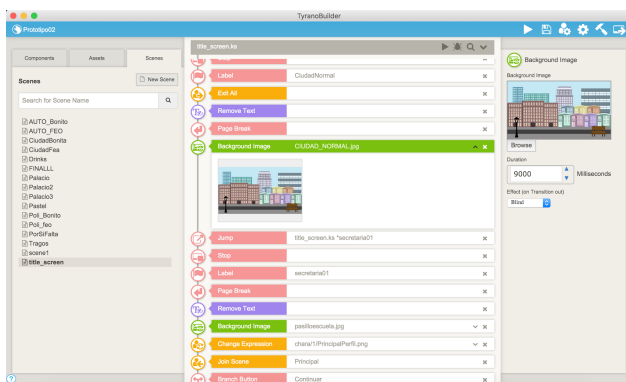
TyranoBuilder

Prototipo02

Components | Assets | Scenes

Scenes

New Scene

Search for Scene Name

AUTO_Bonito
AUTO_FEO
CiudadBonita
CiudadFea
Drinks
FINALLL
Palacio
Palacio2
Palacio3
Pastel
Poli_Bonito
Poli_feo
PorSiFalta
Tragos
scene1
title_screen

title_screen.ks

Label | CiudadNormal
Exit All
Remove Text
Page Break
Background Image | CIUDAD_NORMAL.jpg
Jump | title_screen.ks *secretaria01
Stop
Label | secretaria01
Page Break
Remove Text
Background Image | pasilloescuela.jpg
Change Expression | chara/1/PrincipalPerfil.png
Join Scene | Principal
Branch Button | Continuar

Background Image

Background Image

Browse

Duration

9000 Milliseconds

Effect (on Transition out)

Blind

?